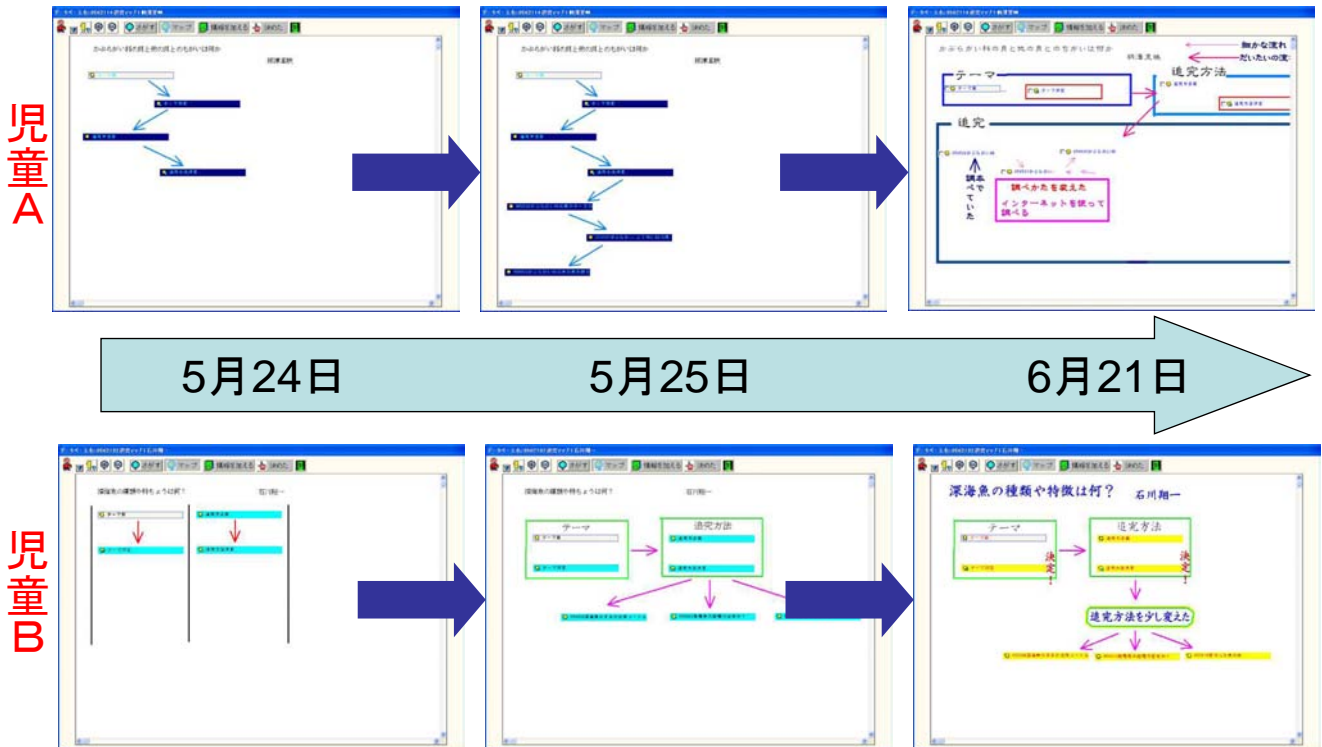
児童A

さがす マップ 情報を加える 決めた

かぶらがい料の貝と他の貝とのちがいは何か

テーマ

追究方法

大きな流れ

だいたいの流れ

追究

調べていた

調べかたを変えた

インターネットを使って調べる

5月24日

5月25日

6月21日

児童B

さがす マップ 情報を加える 決めた

深海魚の種類や特ちょうは何？ 石川翔一

テーマ

追究方法

深海魚の種類や特徴は何？ 石川翔一

テーマ

追究方法

決定！

決定！

追究方法を少し変えた